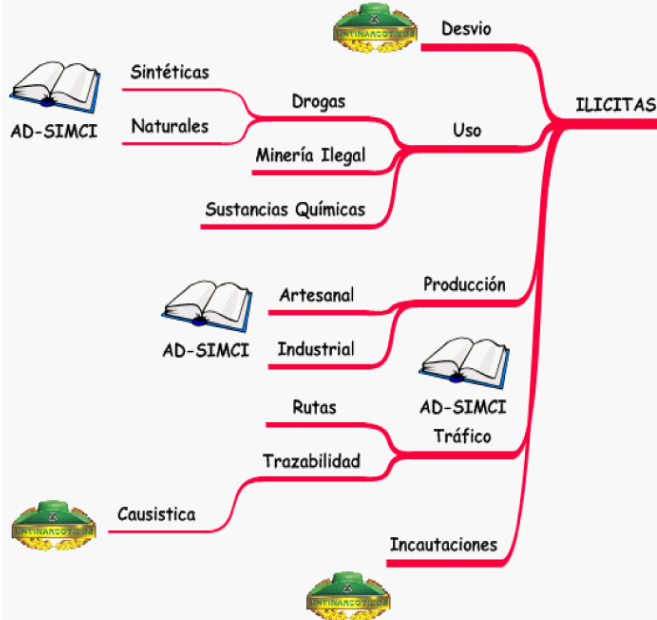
Desvio

ILICITAS

Sintéticas

Drogas

Naturales

AD-SIMCI

Uso

Minería Ilegal

Sustancias Químicas

Artesanal

Producción

AD-SIMCI

Industrial

AD-SIMCI

Rutas

Tráfico

Trazabilidad

Causistica

Incautaciones